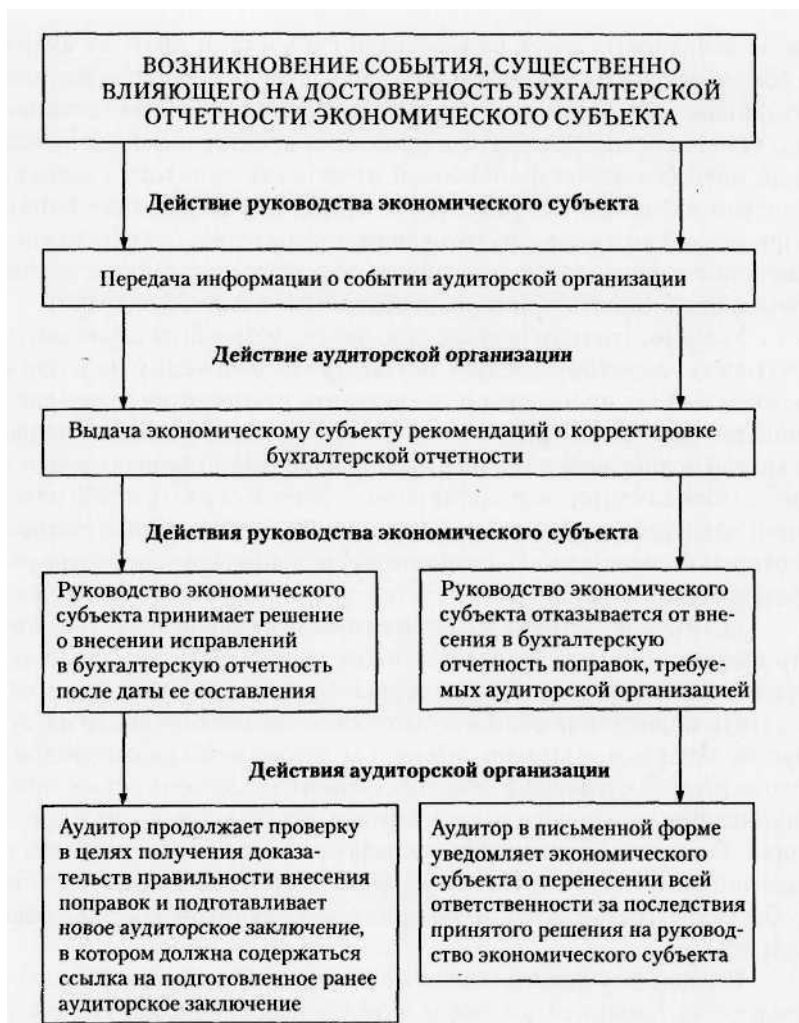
ВОЗНИКНОВЕНИЕ СОБЫТИЯ, СУЩЕСТВЕННО ВЛИЯЮЩЕГО НА ДОСТОВЕРНОСТЬ БУХГАЛТЕРСКОЙ ОТЧЕТНОСТИ ЭКОНОМИЧЕСКОГО СУБЪЕКТА

Действие руководства экономического субъекта

Передача информации о событии аудиторской организации

Действие аудиторской организации

Выдача экономическому субъекту рекомендаций о корректировке бухгалтерской отчетности

Действия руководства экономического субъекта

Руководство экономического субъекта принимает решение о внесении исправлений в бухгалтерскую отчетность после даты ее составления

Руководство экономического субъекта отказывается от внесения в бухгалтерскую отчетность поправок, требуемых аудиторской организацией

Действия аудиторской организации

Аудитор продолжает проверку в целях получения доказательств правильности внесения поправок и подготавливает новое аудиторское заключение, в котором должна содержаться ссылка на подготовленное ранее аудиторское заключение

Аудитор в письменной форме уведомляет экономического субъекта о перенесении всей ответственности за последствия принятого решения на руководство экономического субъекта